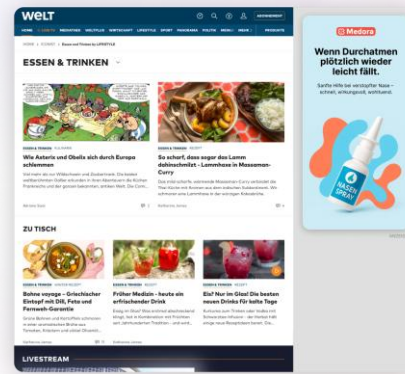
WELT

ABONNEMENT

ESSEN & TRINKEN

ESSEN & TRINKEN

Wie Asterix und Obelix sich durch Europa schlemmen

So scharf, dass sogar das Lamm dahinschmilzt – Lammhaxe in Massaman-Curry

ZU TISCH

Bohne voyage – Griechischer Eintopf mit Dill, Feta und Fernweh-Garantie

Früher Medizin – heute ein erfrischender Drink

Eis? Nur im Glas! Die besten neuen Drinks für kalte Tage

LIVESTREAM

Medora

Wenn Durchatmen plötzlich wieder leicht fällt.

Sanfte Hilfe bei verstopfter Nase – schnell, schonend, wohltuend.

NASEN SPRAY